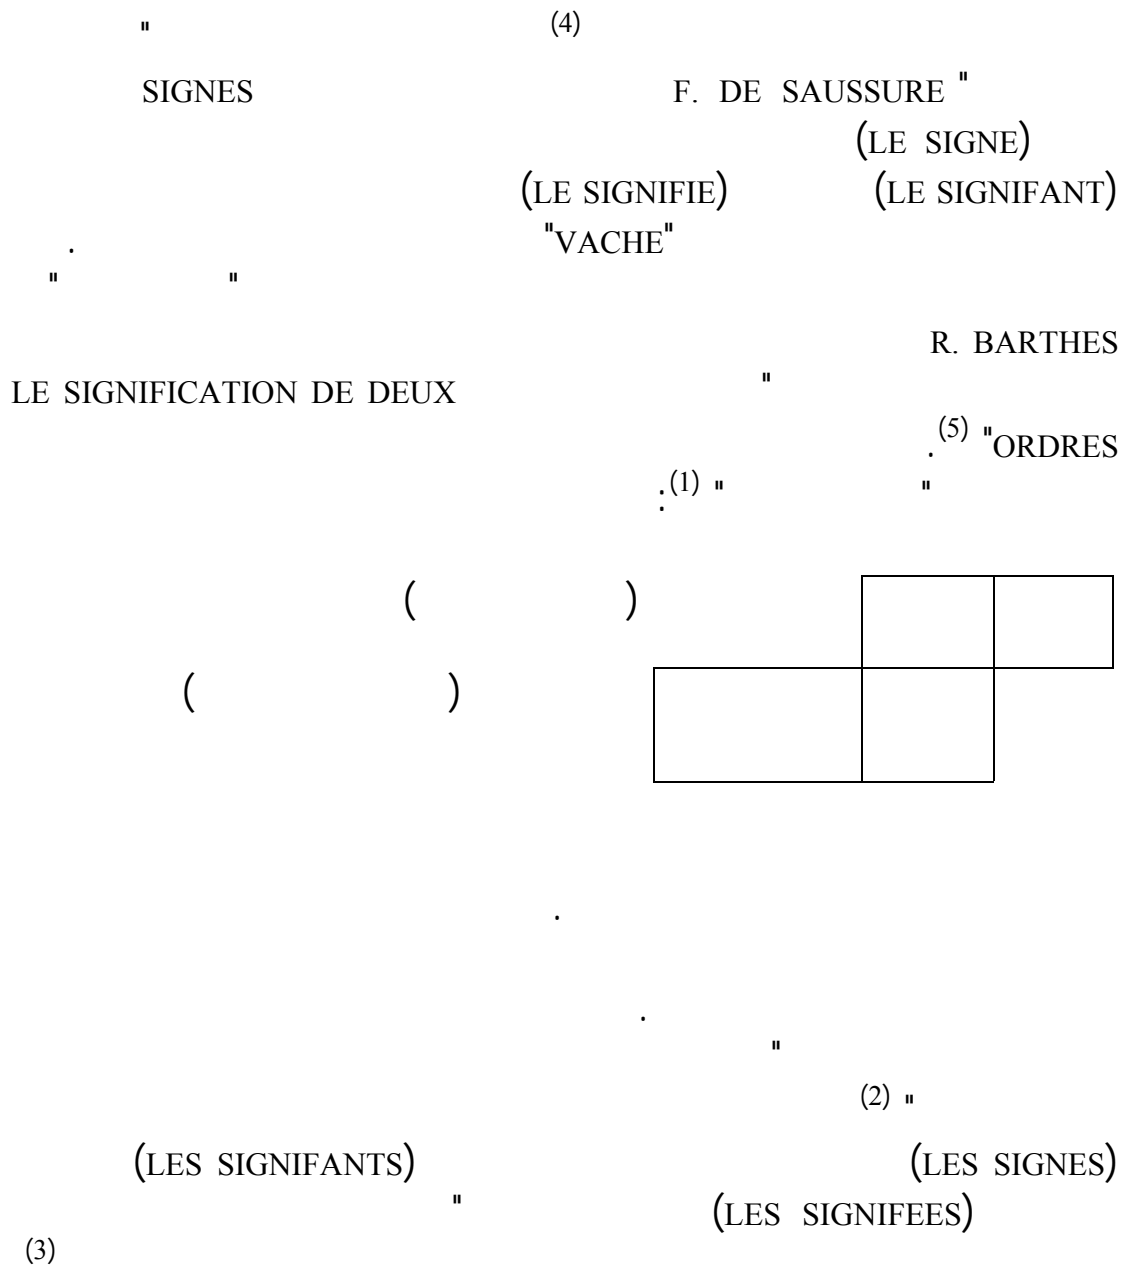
" (4)

SIGNES F. DE SAUSSURE "

(LE SIGNE)

(LE SIGNIFIE) (LE SIGNIFANT)

. "VACHE"

" "

R. BARTHES

LE SIGNIFICATION DE DEUX "

.$^{(5)}$ "ORDRES

:$^{(1)}$ " "

( )

( )

.

.

"

$^{(2)}$ "

(LES SIGNIFANTS) (LES SIGNES)

" (LES SIGNIFEES)

(3)